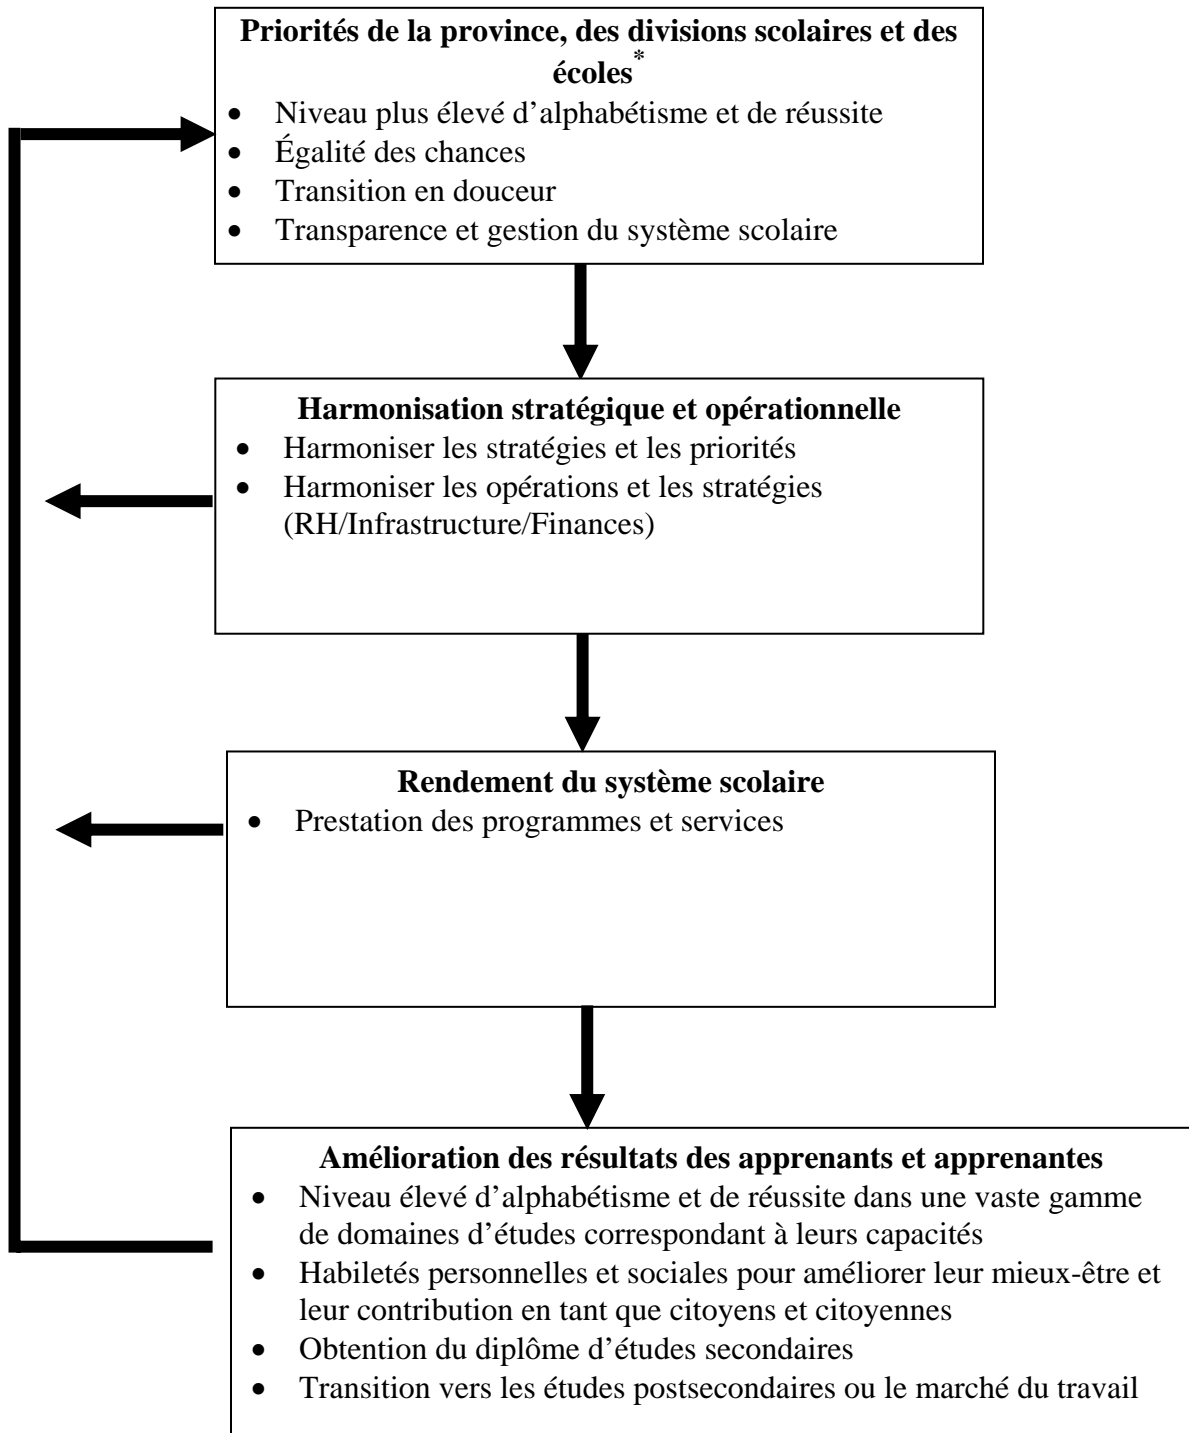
**Priorités de la province, des divisions scolaires et des écoles$^*$**

- Niveau plus élevé d’alphabétisme et de réussite
- Égalité des chances
- Transition en douceur
- Transparence et gestion du système scolaire

**Harmonisation stratégique et opérationnelle**

- Harmoniser les stratégies et les priorités
- Harmoniser les opérations et les stratégies (RH/Infrastructure/Finances)

**Rendement du système scolaire**

- Prestation des programmes et services

**Amélioration des résultats des apprenants et apprenantes**

- Niveau élevé d’alphabétisme et de réussite dans une vaste gamme de domaines d’études correspondant à leurs capacités
- Habiletés personnelles et sociales pour améliorer leur mieux-être et leur contribution en tant que citoyens et citoyennes
- Obtention du diplôme d’études secondaires
- Transition vers les études postsecondaires ou le marché du travail